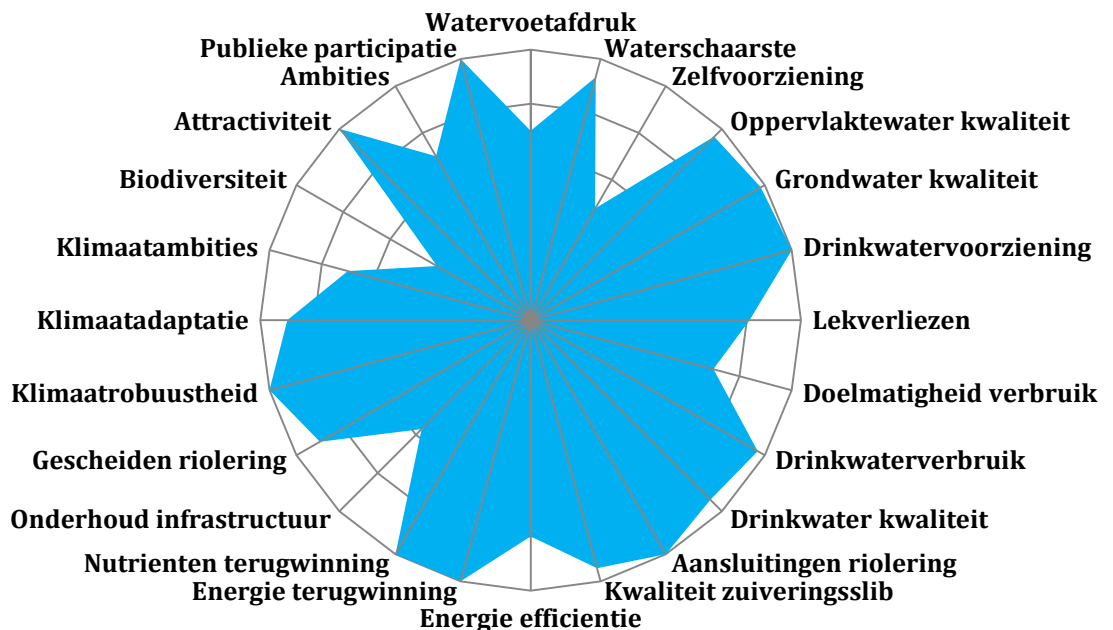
Watervoetafdruk
Waterschaarste
Zelfvoorziening
Oppervlaktewater kwaliteit
Grondwater kwaliteit
Drinkwatervoorziening
Lekverliezen
Doelmatigheid verbruik
Drinkwaterverbruik
Drinkwater kwaliteit
Aansluitingen riolering
Kwaliteit zuiveringsslib
Energie efficientie
Energie terugwinning
Nutrienten terugwinning
Onderhoud infrastructuur
Gescheiden riolering
Klimaatrobuustheid
Klimaatadaptatie
Klimaatambities
Biodiversiteit
Attractiviteit
Ambities
Publieke participatie